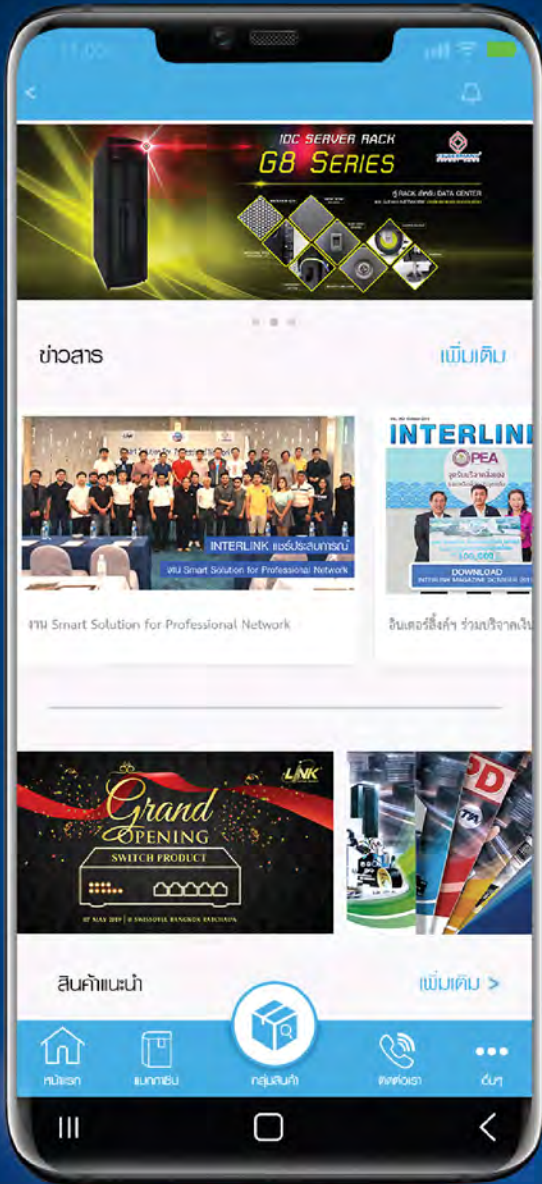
11:00

<

IDC SERVER RACK
G8 SERIES

ตู้ RACK สำหรับ DATA CENTER

ข่าวสาร

เพิ่มเติม

INTERLINK แชร์ประสบการณ์
งาน Smart Solution for Professional Network

งาน Smart Solution for Professional Network

INTERLINK
PEA
DOWNLOAD

อินเตอร์ลิ้งค์ฯ ร่วมบริจาคเงิน

LINK
Grand
OPENING
SWITCH PRODUCT

สินค้าแนะนำ

เพิ่มเติม >

หน้าแรก
แคตตาล็อก
กลุ่มสินค้า
ติดต่อเรา
อื่นๆ